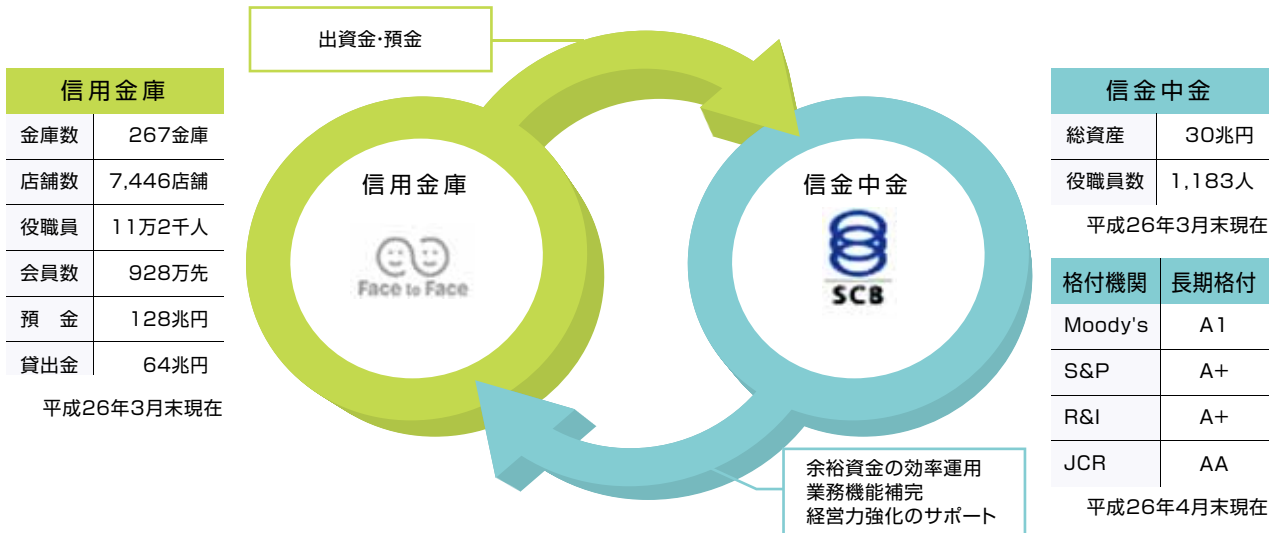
出資金・預金

| 信用金庫 | |
|---|---|
| 金庫数 | 267金庫 |
| 店舗数 | 7,446店舗 |
| 役職員 | 11万2千人 |
| 会員数 | 928万先 |
| 預　金 | 128兆円 |
| 貸出金 | 64兆円 |

平成26年3月末現在

信用金庫

Face to Face

信金中金

SCB

余裕資金の効率運用
業務機能補完
経営力強化のサポート

| 信金中金 | |
|---|---|
| 総資産 | 30兆円 |
| 役職員数 | 1,183人 |

平成26年3月末現在

| 格付機関 | 長期格付 |
|---|---|
| Moody's | A1 |
| S&P | A+ |
| R&I | A+ |
| JCR | AA |

平成26年4月末現在